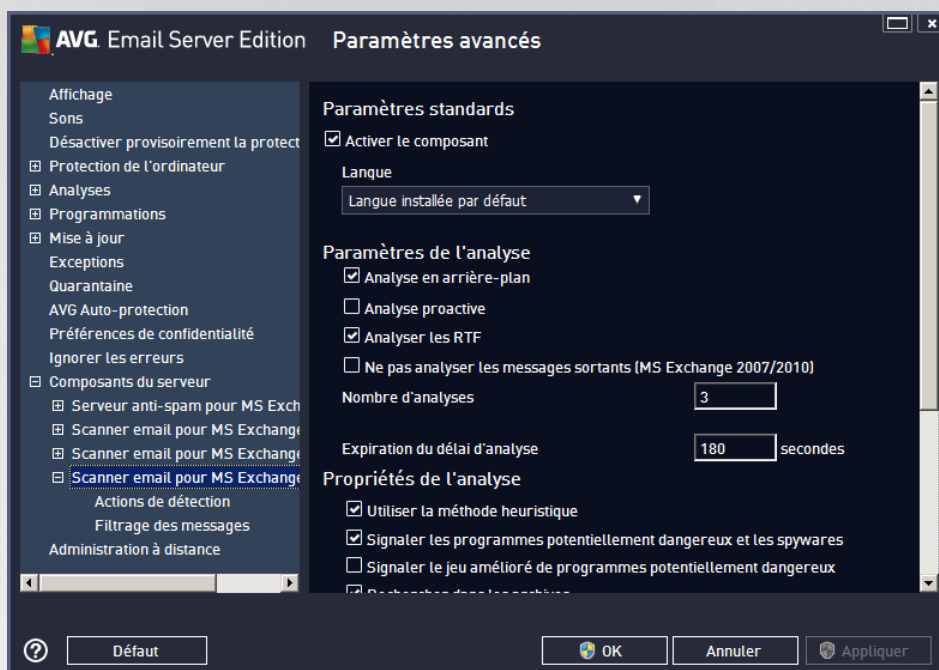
AVG. Email Server Edition Paramètres avancés

Affichage
Sons
Désactiver provisoirement la protect
⊞ Protection de l'ordinateur
⊞ Analyses
⊞ Programmations
⊞ Mise à jour
Exceptions
Quarantaine
AVG Auto-protection
Préférences de confidentialité
Ignorer les erreurs
⊟ Composants du serveur
⊞ Serveur anti-spam pour MS Exch
⊞ Scanner email pour MS Exchange
⊞ Scanner email pour MS Exchange
⊟ Scanner email pour MS Exchange
Actions de détection
Filtrage des messages
Administration à distance

Paramètres standards
☑ Activer le composant
Langue
Langue installée par défaut

Paramètres de l'analyse
☑ Analyse en arrière-plan
☐ Analyse proactive
☑ Analyser les RTF
☐ Ne pas analyser les messages sortants (MS Exchange 2007/2010)
Nombre d'analyses 3
Expiration du délai d'analyse 180 secondes

Propriétés de l'analyse
☑ Utiliser la méthode heuristique
☑ Signaler les programmes potentiellement dangereux et les spywares
☐ Signaler le jeu amélioré de programmes potentiellement dangereux
☑ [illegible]

Défaut OK Annuler Appliquer